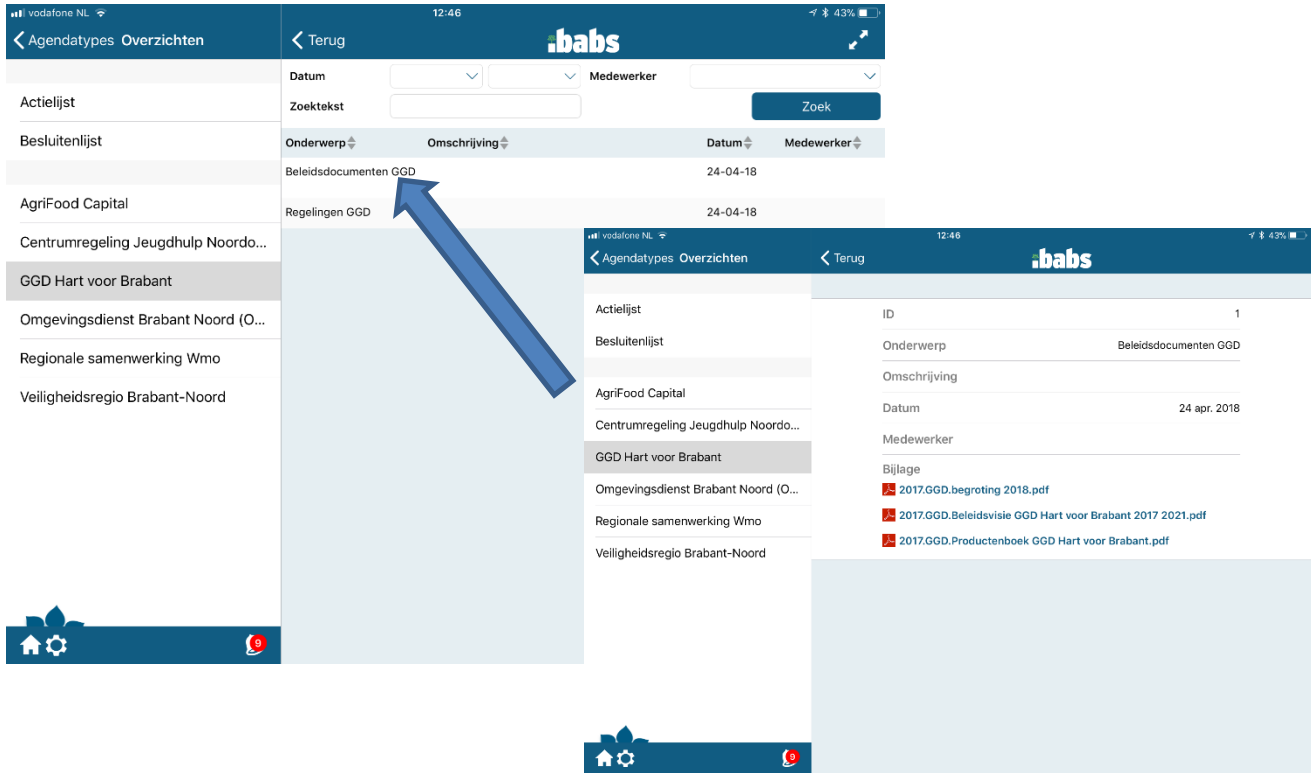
vodafone NL
12:46
43%
Agendatypes Overzichten
Terug
ibabs

Actielijst
Besluitenlijst

AgriFood Capital
Centrumregeling Jeugdhulp Noordo...
GGD Hart voor Brabant
Omgevingsdienst Brabant Noord (O...
Regionale samenwerking Wmo
Veiligheidsregio Brabant-Noord

9

Datum
Medewerker
Zoektekst
Zoek

| Onderwerp | Omschrijving | Datum | Medewerker |
|---|---|---|---|
| Beleidsdocumenten GGD | | 24-04-18 | |
| Regelingen GGD | | 24-04-18 | |

vodafone NL
12:46
43%
Agendatypes Overzichten
Terug
ibabs

Actielijst
Besluitenlijst

AgriFood Capital
Centrumregeling Jeugdhulp Noordo...
GGD Hart voor Brabant
Omgevingsdienst Brabant Noord (O...
Regionale samenwerking Wmo
Veiligheidsregio Brabant-Noord

9

ID 1
Onderwerp Beleidsdocumenten GGD
Omschrijving
Datum 24 apr. 2018
Medewerker
Bijlage
2017.GGD.begroting 2018.pdf
2017.GGD.Beleidsvisie GGD Hart voor Brabant 2017 2021.pdf
2017.GGD.Productenboek GGD Hart voor Brabant.pdf